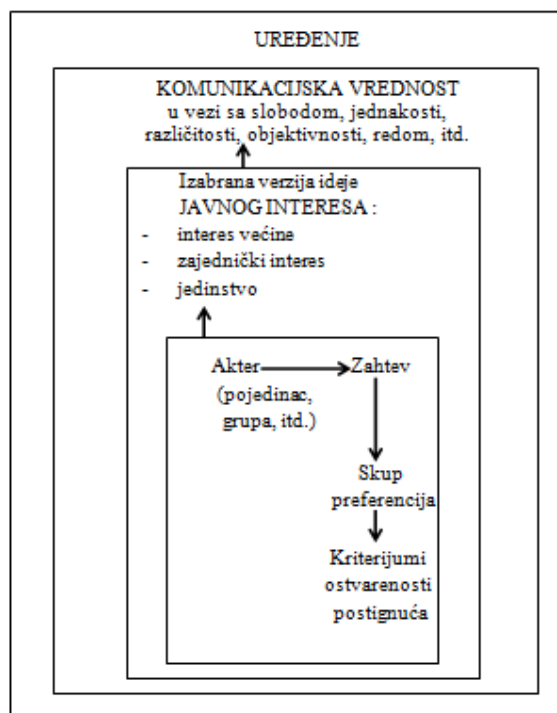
UREĐENJE

KOMUNIKACIJSKA VREDNOST
u vezi sa slobodom, jednakosti, različitosti, objektivnosti, redom, itd.

Izabrana verzija ideje
JAVNOG INTERESA :
- interes većine
- zajednički interes
- jedinstvo

Akter
(pojedinac, grupa, itd.)

Zahtev

Skup preferencija

Kriterijumi ostvarenosti postignuća